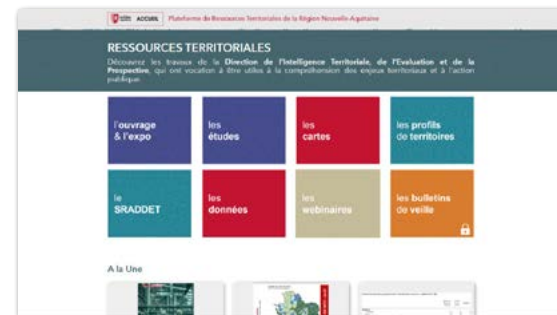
ACCUEIL Plateforme de Ressources Territoriales de la Région Nouvelle-Aquitaine

RESSOURCES TERRITORIALES

Découvrez les travaux de la Direction de l'Intelligence Territoriale, de l'Evaluation et de la Prospective, qui ont vocation à être utiles à la compréhension des enjeux territoriaux et à l'action publique.

l'ouvrage & l'expo

les études

les cartes

les profils de territoires

le SRADDET

les données

les webinaires

les bulletins de veille

A la Une